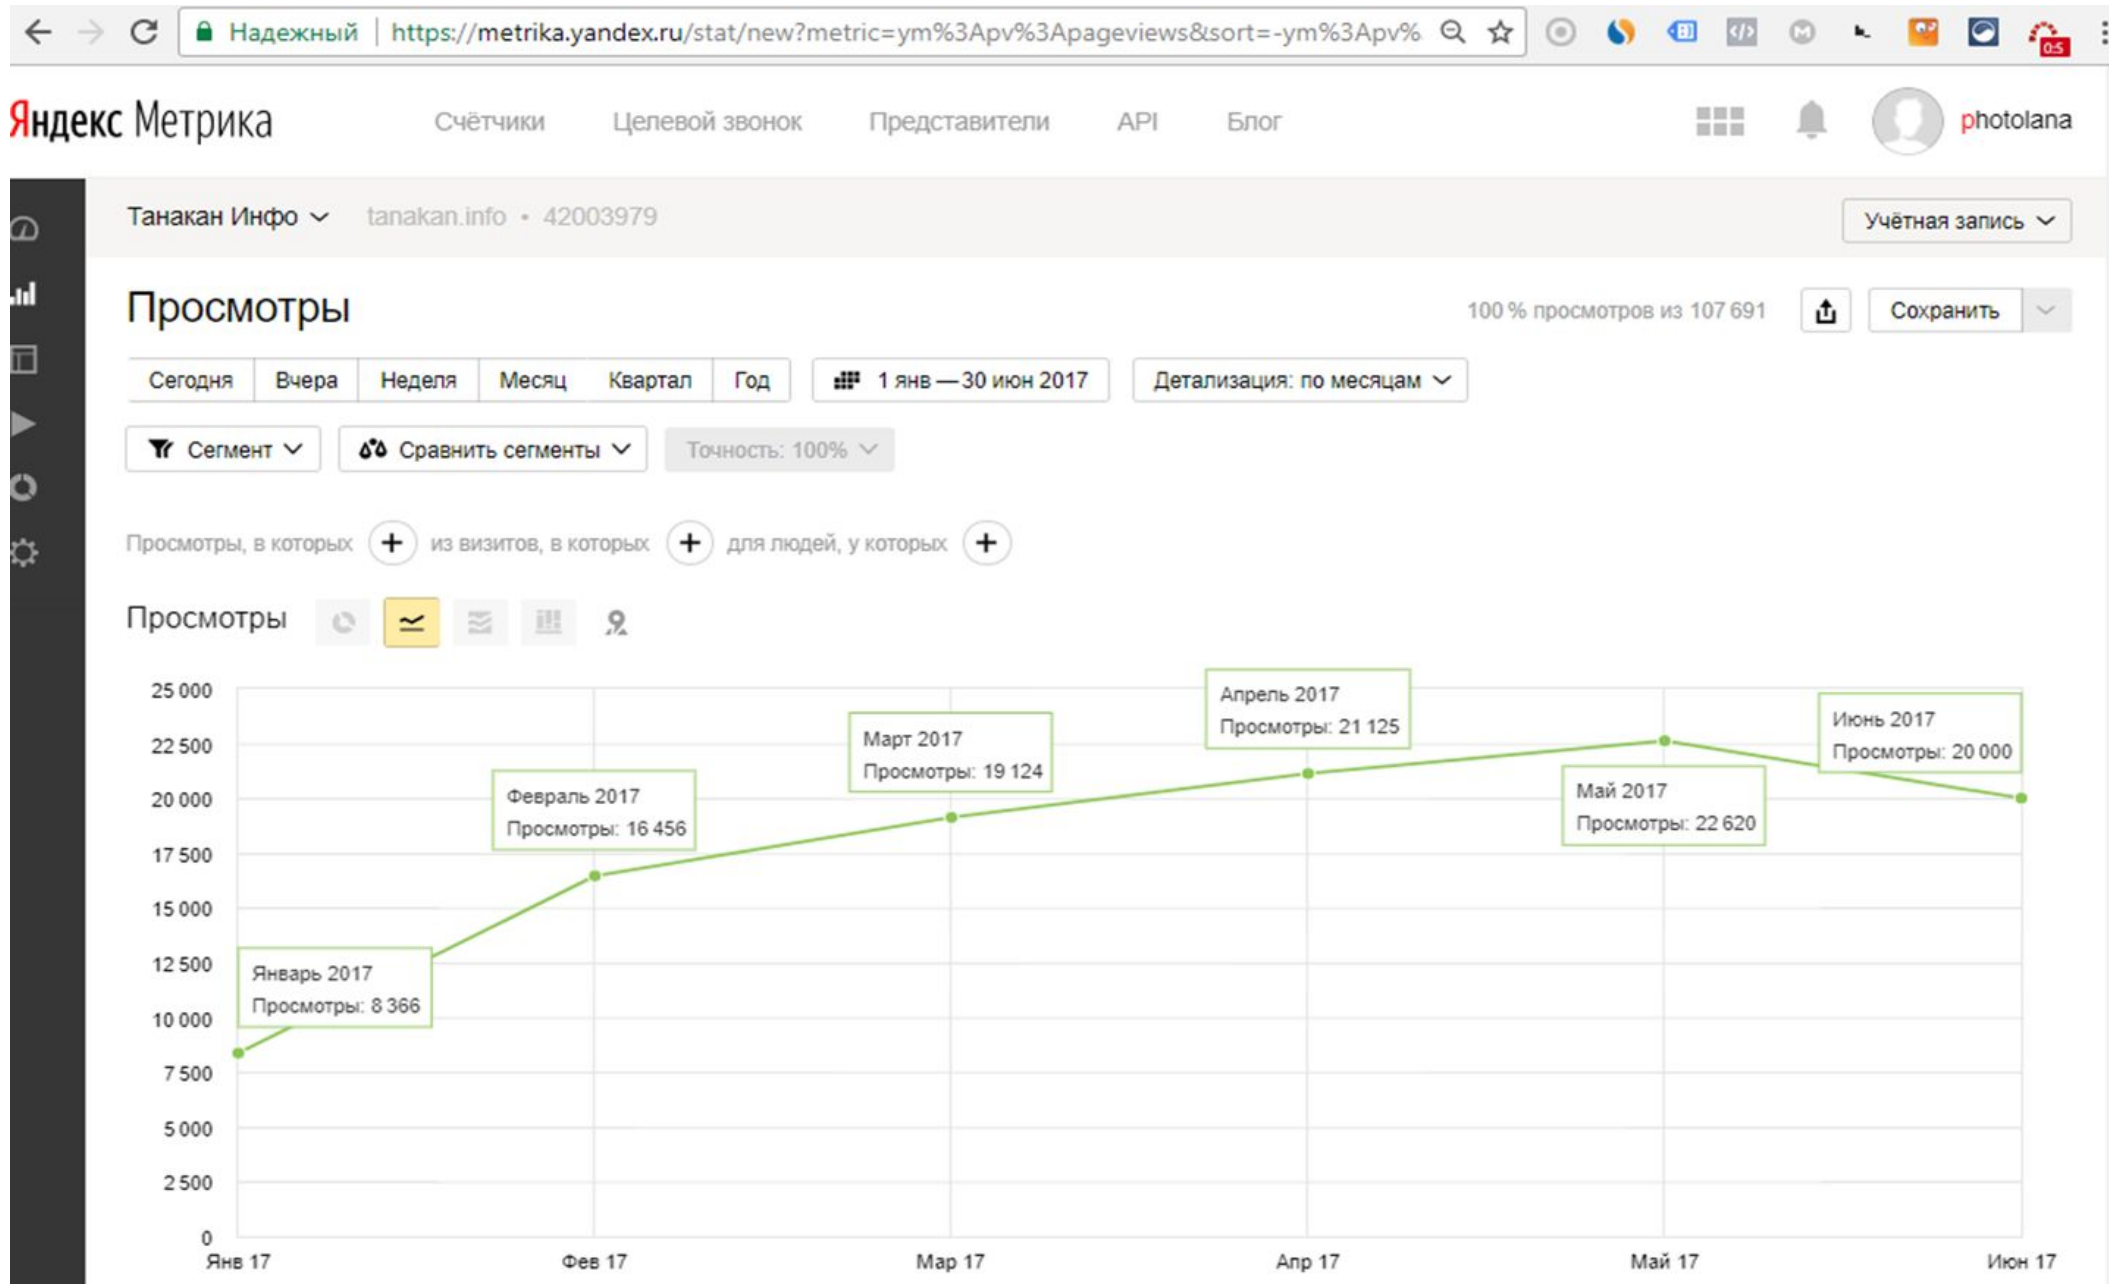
Надежный | https://metrika.yandex.ru/stat/new?metric=ym%3Apv%3Apageviews&sort=-ym%3Apv%

Яндекс Метрика

Счётчики Целевой звонок Представители API Блог

photolana

Танакан Инфо tanakan.info • 42003979

Учётная запись

Просмотры

100 % просмотров из 107 691

Сохранить

Сегодня Вчера Неделя Месяц Квартал Год

1 янв — 30 июн 2017

Детализация: по месяцам

Сегмент

Сравнить сегменты

Точность: 100%

Просмотры, в которых + из визитов, в которых + для людей, у которых +

Просмотры

25 000
22 500
20 000
17 500
15 000
12 500
10 000
7 500
5 000
2 500
0

Январь 2017
Просмотры: 8 366

Февраль 2017
Просмотры: 16 456

Март 2017
Просмотры: 19 124

Апрель 2017
Просмотры: 21 125

Май 2017
Просмотры: 22 620

Июнь 2017
Просмотры: 20 000

Янв 17 Фев 17 Мар 17 Апр 17 Май 17 Июн 17